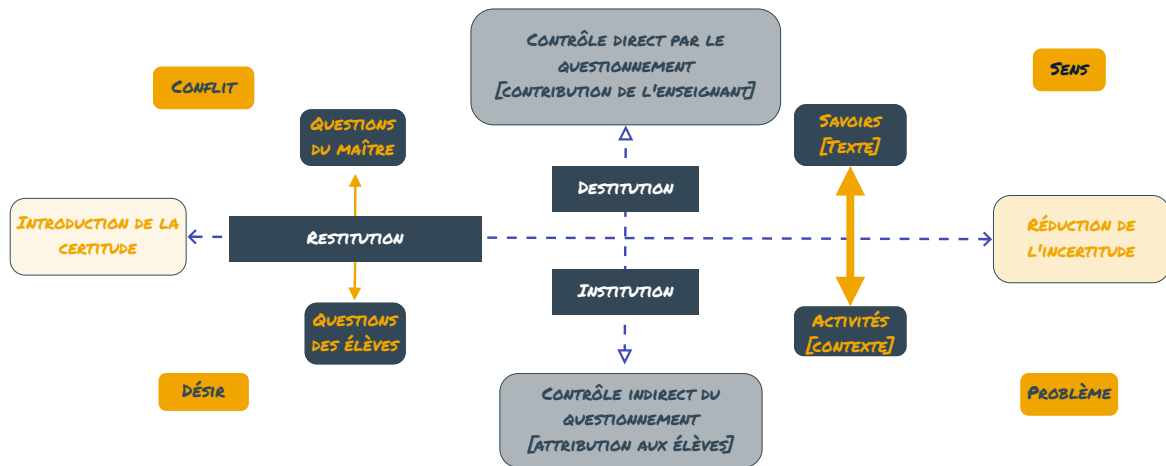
Contrôle direct par le questionnement [contribution de l'enseignant]

Conflit

Sens

Questions du maître

Savoirs [Texte]

Destitution

Introduction de la certitude

Restitution

Réduction de l'incertitude

Institution

Questions des élèves

Activités [Contexte]

Désir

Problème

Contrôle indirect du questionnement [attribution aux élèves]